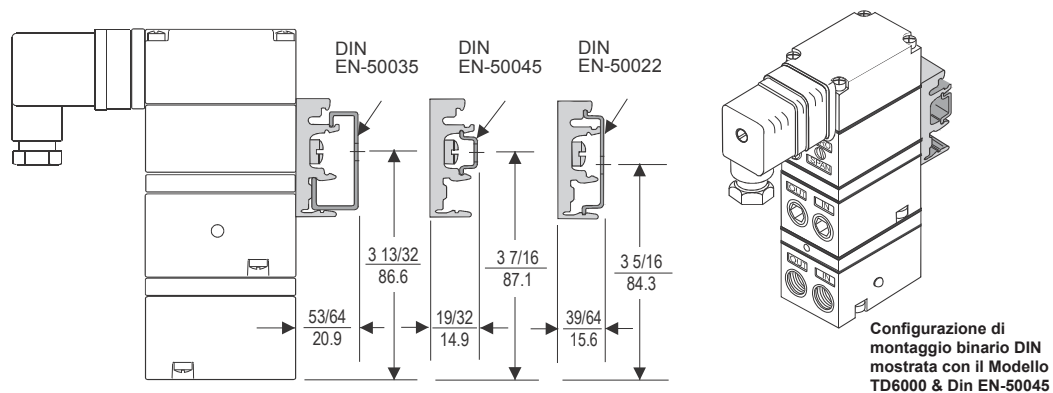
DIN EN-50035

DIN EN-50045

DIN EN-50022

3 13/32
86.6

3 7/16
87.1

3 5/16
84.3

53/64
20.9

19/32
14.9

39/64
15.6

Configurazione di montaggio binario DIN mostrata con il Modello TD6000 & Din EN-50045